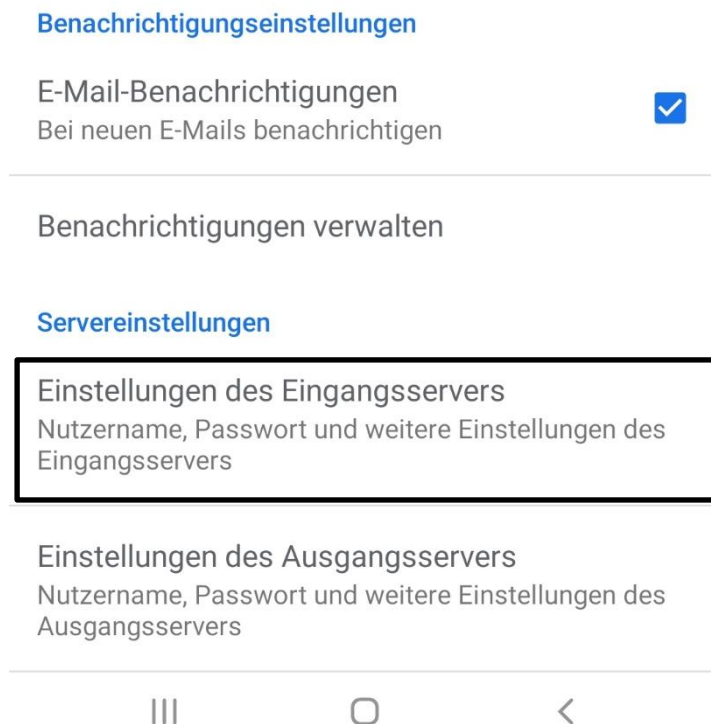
Benachrichtigungseinstellungen

E-Mail-Benachrichtigungen
Bei neuen E-Mails benachrichtigen

Benachrichtigungen verwalten

Servereinstellungen

Einstellungen des Eingangsservers
Nutzername, Passwort und weitere Einstellungen des Eingangsservers

Einstellungen des Ausgangsservers
Nutzername, Passwort und weitere Einstellungen des Ausgangsservers